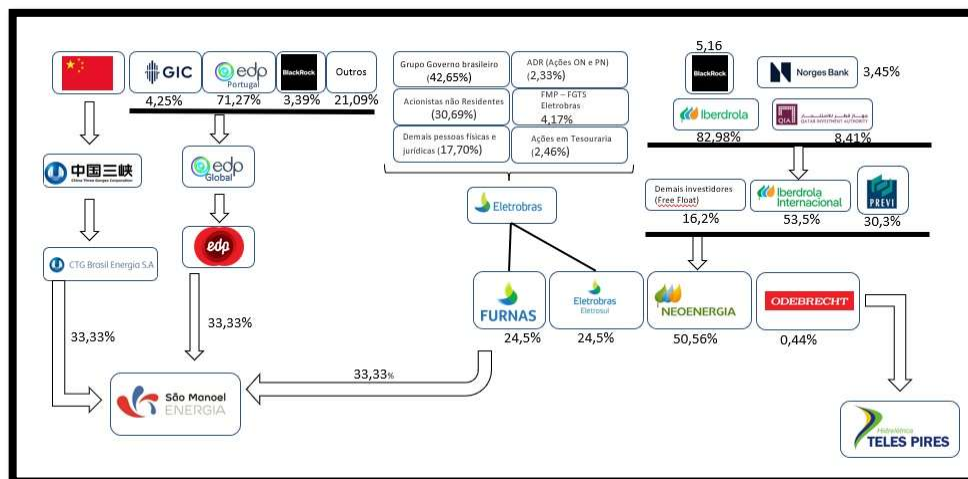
GIC
edp Portugal
BlackRock
Outros
4,25%
71,27%
3,39%
21,09%

Grupo Governo brasileiro (42,65%)
ADR (Ações ON e PN) (2,33%)
Acionistas não Residentes (30,69%)
FMP – FGTS Eletrobras 4,17%
Demais pessoas físicas e jurídicas (17,70%)
Ações em Tesouraria (2,46%)

5,16
BlackRock
Norges Bank
3,45%
Iberdrola
QIA
82,98%
8,41%

中国三峡 China Three Gorges Corporation
edp Global
edp
CTG Brasil Energia S.A

Eletrobras

Demais investidores (Free Float)
16,2%
Iberdrola Internacional
53,5%
PREVI
30,3%

33,33%
33,33%
FURNAS
24,5%
Eletrobras Eletrosul
24,5%
NEOENERGIA
50,56%
ODEBRECHT
0,44%

33,33%
São Manoel ENERGIA

Hidrelétrica TELES PIRES